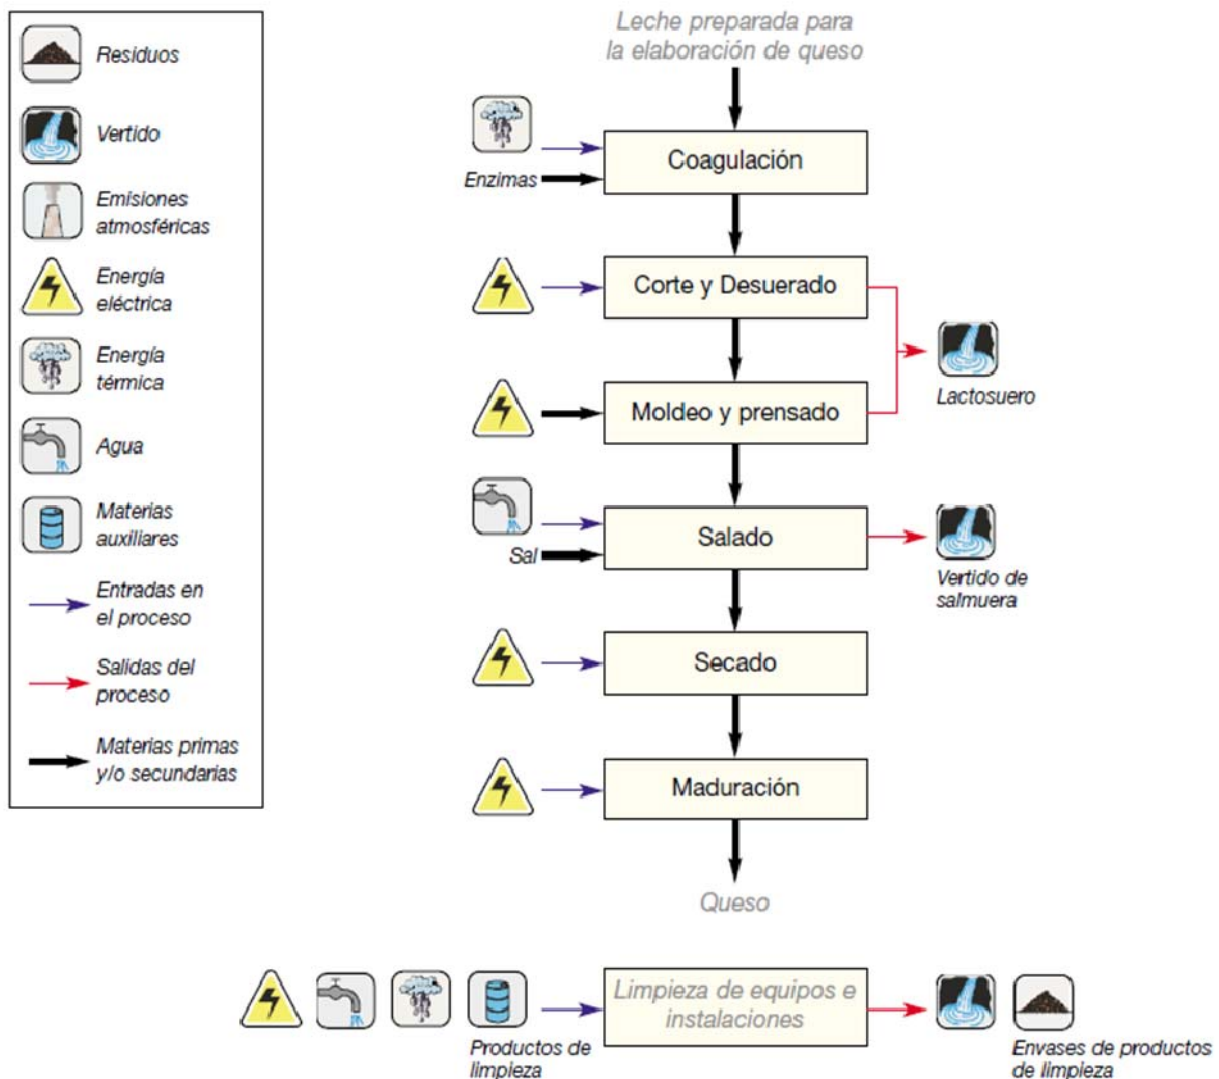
Residuos

Vertido

Emisiones atmosféricas

Energía eléctrica

Energía térmica

Agua

Materias auxiliares

Entradas en el proceso

Salidas del proceso

Materias primas y/o secundarias

Leche preparada para la elaboración de queso

Enzimas

Coagulación

Corte y Desuerado

Moldeo y prensado

Lactosuero

Salado

Sal

Vertido de salmuera

Secado

Maduración

Queso

Limpieza de equipos e instalaciones

Productos de limpieza

Envases de productos de limpieza